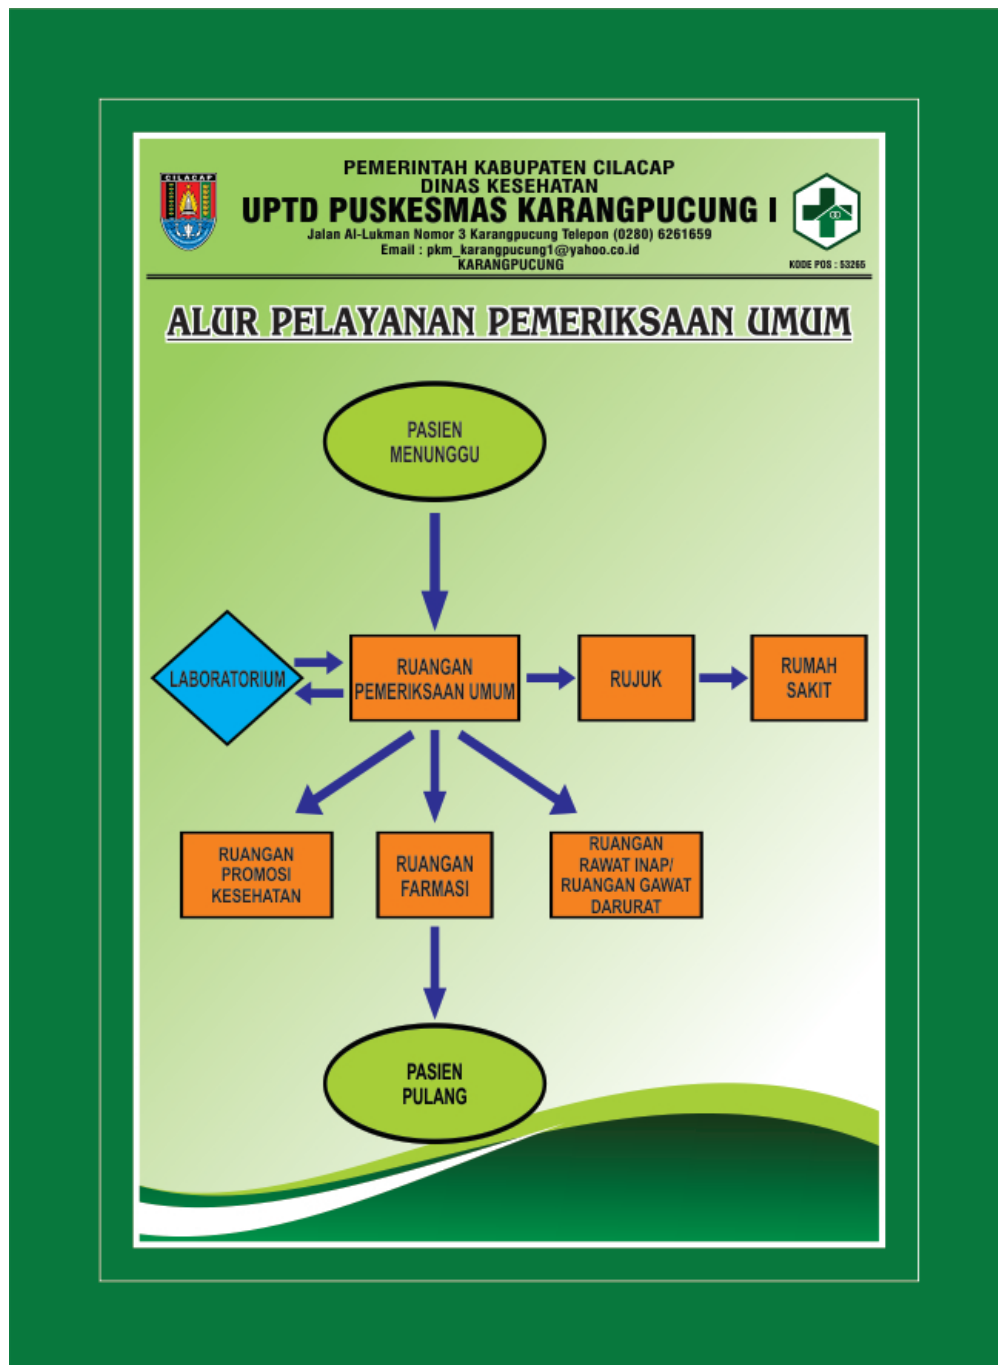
CILACAP

PEMERINTAH KABUPATEN CILACAP
DINAS KESEHATAN
UPTD PUSKESMAS KARANGPUCUNG I
Jalan Al-Lukman Nomor 3 Karangpucung Telepon (0280) 6261659
Email : pkm_karangpucung1@yahoo.co.id
KARANGPUCUNG
KODE POS : 53265

ALUR PELAYANAN PEMERIKSAAN UMUM

PASIEN MENUNGGU

LABORATORIUM

RUANGAN PEMERIKSAAN UMUM

RUJUK

RUMAH SAKIT

RUANGAN PROMOSI KESEHATAN

RUANGAN FARMASI

RUANGAN RAWAT INAP/ RUANGAN GAWAT DARURAT

PASIEN PULANG